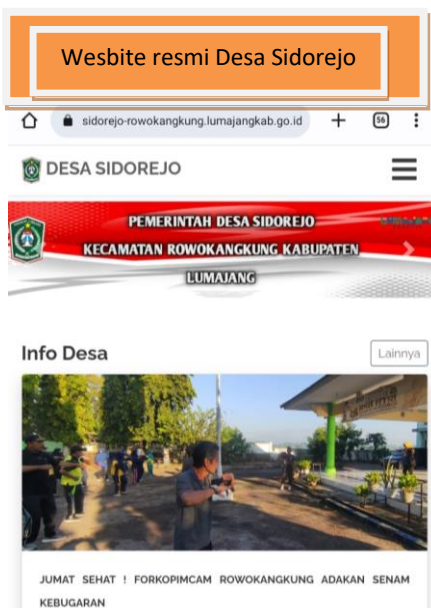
Wesbite resmi Desa Sidorejo

sidorejo-rowokangkung.lumajangkab.go.id

56

DESA SIDOREJO

PEMERINTAH DESA SIDOREJO
KECAMATAN ROWOKANGKUNG KABUPATEN
LUMAJANG

Info Desa

Lainnya

JUMAT SEHAT ! FORKOPIMCAM ROWOKANGKUNG ADAKAN SENAM KEBUGARAN